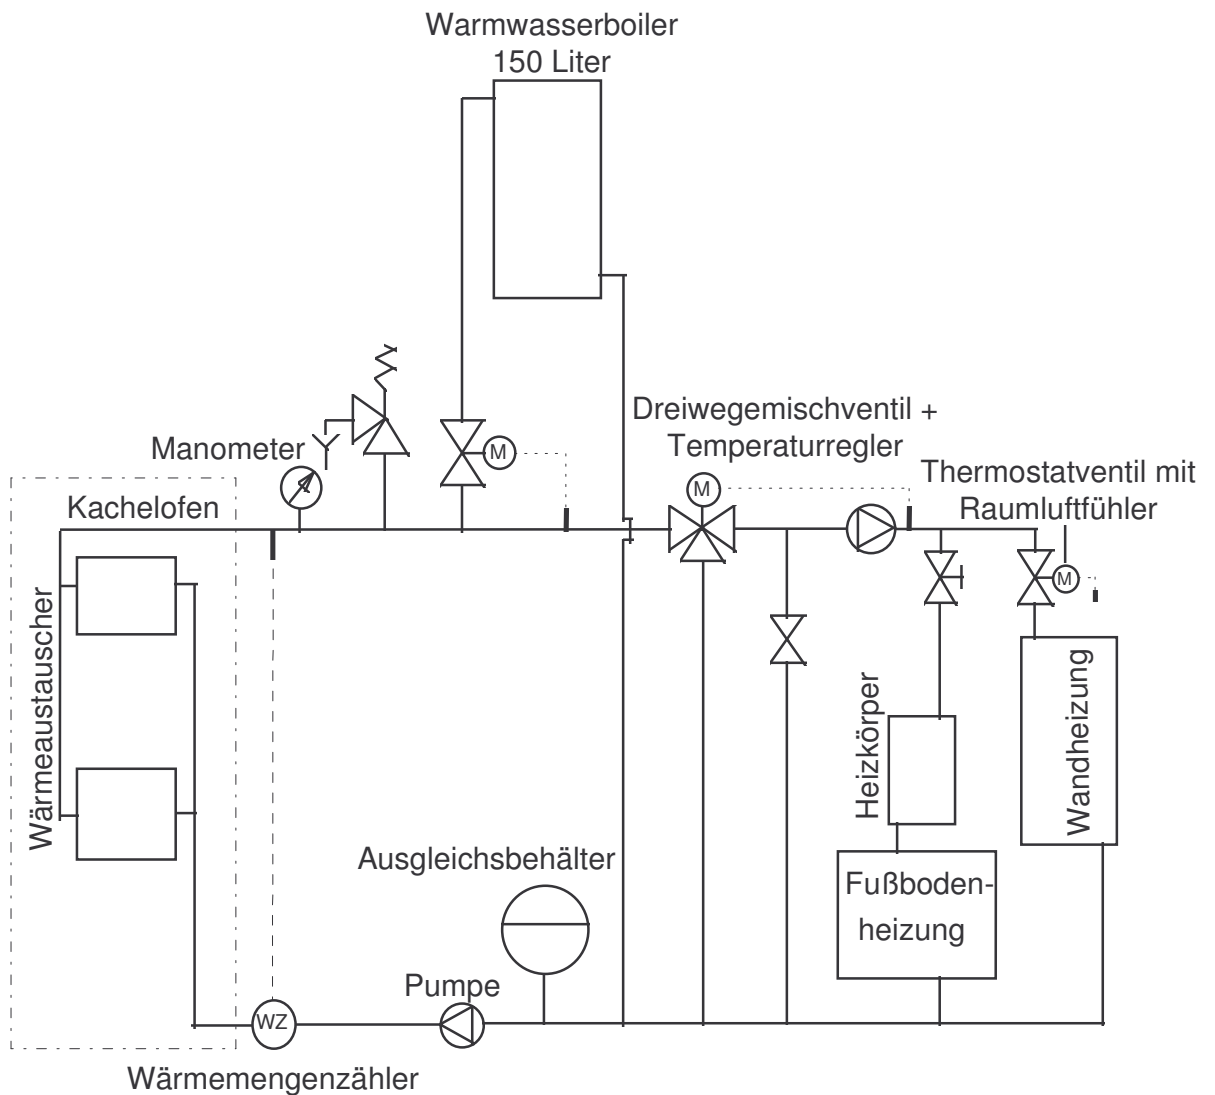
Warmwasserboiler
150 Liter

Manometer

Dreiwegemischventil +
Temperaturregler

Thermostatventil mit
Raumluftfühler

Kachelofen

M

M

M

Wärmeaustauscher

Heizkörper

Wandheizung

Fußbodenheizung

Ausgleichsbehälter

Pumpe

WZ

Wärmemengenzähler